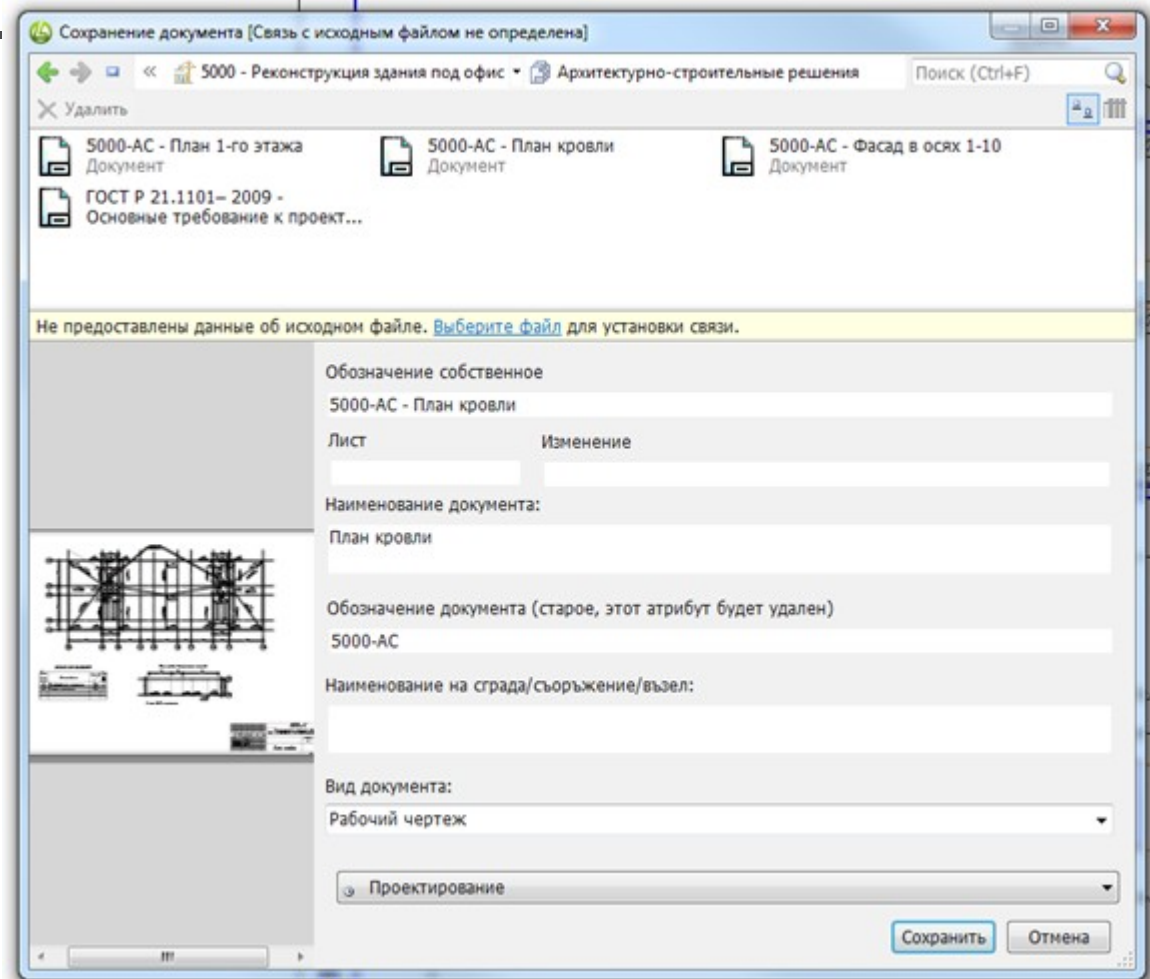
Сохранение документа [Связь с исходным файлом не определена]

« 5000 - Реконструкция здания под офис ▾ Архитектурно-строительные решения

Поиск (Ctrl+F)

Удалить

5000-АС - План 1-го этажа
Документ

5000-АС - План кровли
Документ

5000-АС - Фасад в осях 1-10
Документ

ГОСТ Р 21.1101– 2009 - Основные требование к проект...

Не предоставлены данные об исходном файле. Выберите файл для установки связи.

Обозначение собственное

5000-АС - План кровли

Лист

Изменение

Наименование документа:

План кровли

Обозначение документа (старое, этот атрибут будет удален)

5000-АС

Наименование на сграда/съоръжение/възел:

Вид документа:

Рабочий чертеж

Проектирование

Сохранить

Отмена